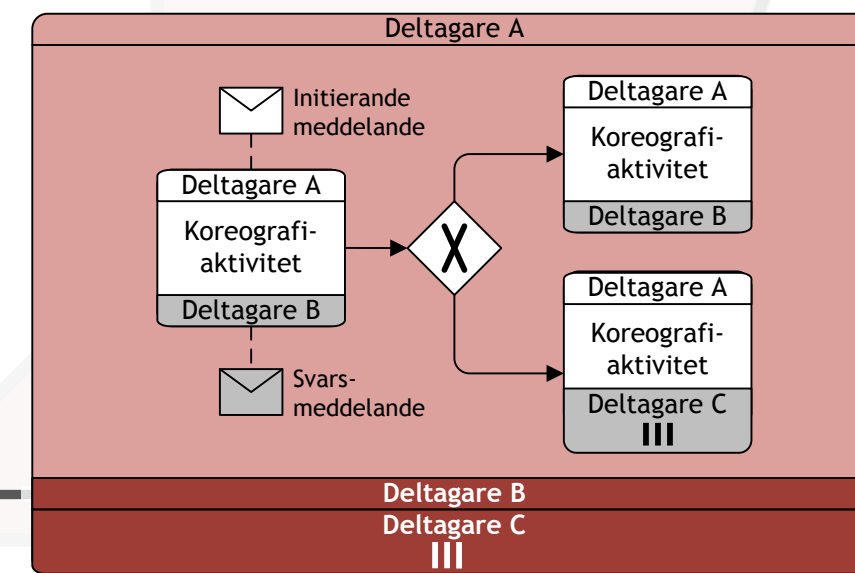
Deltagare A

Initierande meddelande

Deltagare A
Koreografiaktivitet
Deltagare B

Svarsmeddelande

X

Deltagare A
Koreografiaktivitet
Deltagare B

Deltagare A
Koreografiaktivitet
Deltagare C
III

Deltagare B
Deltagare C
III